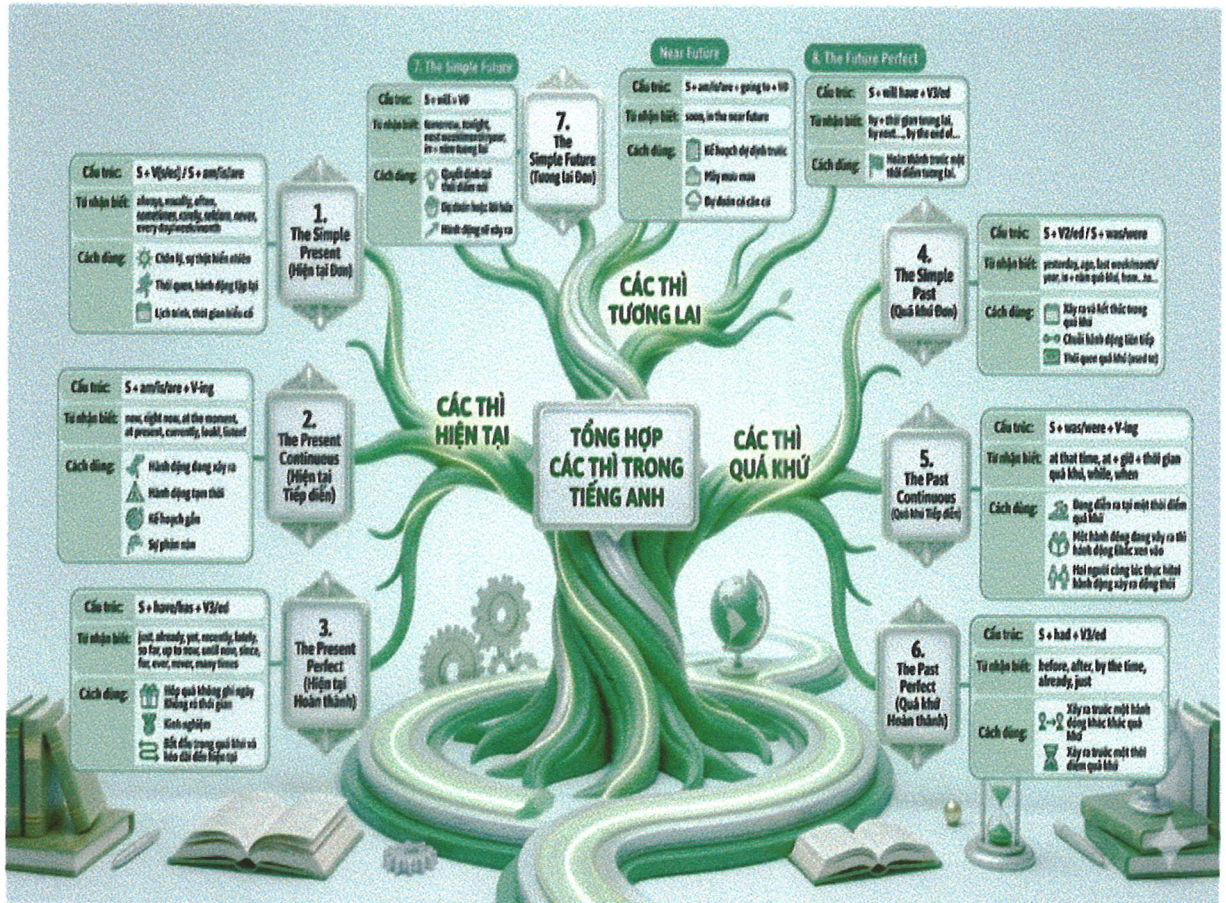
TỔNG HỢP CÁC THÌ TRONG TIẾNG ANH

CÁC THÌ HIỆN TẠI

CÁC THÌ TƯƠNG LAI

CÁC THÌ QUÁ KHỨ

1. The Simple Present (Hiện tại Đơn)
Cấu trúc: S + V(s/es) / S + am/is/are
Từ nhận biết: always, usually, often, sometimes, rarely, seldom, never, every day/week/month
Cách dùng: Chân lý, sự thật hiển nhiên; Thói quen, hành động lặp lại; Lịch trình, thời gian biểu cố

2. The Present Continuous (Hiện tại Tiếp diễn)
Cấu trúc: S + am/is/are + V-ing
Từ nhận biết: now, right now, at the moment, at present, currently, look!, listen!
Cách dùng: Hành động đang xảy ra; Hành động tạm thời; Kế hoạch gần; Sự phàn nàn

3. The Present Perfect (Hiện tại Hoàn thành)
Cấu trúc: S + have/has + V3/ed
Từ nhận biết: just, already, yet, recently, lately, so far, up to now, until now, since, for, ever, never, many times
Cách dùng: Hành động không ghi ngày không rõ thời gian; Kinh nghiệm; Bắt đầu trong quá khứ và kéo dài đến hiện tại

7. The Simple Future
7. The Simple Future (Tương lai Đơn)
Cấu trúc: S + will + V0
Từ nhận biết: tomorrow, tonight, next week/month/year, in + năm tương lai
Cách dùng: Quyết định tại thời điểm nói; Dự đoán hoặc lời hứa; Hành động sẽ xảy ra

Near Future
Cấu trúc: S + am/is/are + going to + V0
Từ nhận biết: soon, in the near future
Cách dùng: Kế hoạch dự định trước; Mây mưa mưa; Dự đoán có căn cứ

8. The Future Perfect
Cấu trúc: S + will have + V3/ed
Từ nhận biết: by + thời gian tương lai, by next..., by the end of...
Cách dùng: Hoàn thành trước một thời điểm tương lai.

4. The Simple Past (Quá khứ Đơn)
Cấu trúc: S + V2/ed / S + was/were
Từ nhận biết: yesterday, ago, last week/month/year, in + năm quá khứ, from...to...
Cách dùng: Xảy ra và kết thúc trong quá khứ; Chuỗi hành động liên tiếp; Thói quen quá khứ (used to)

5. The Past Continuous (Quá khứ Tiếp diễn)
Cấu trúc: S + was/were + V-ing
Từ nhận biết: at that time, at + giờ + thời gian quá khứ, while, when
Cách dùng: Đang diễn ra tại một thời điểm quá khứ; Một hành động đang xảy ra thì hành động khác xen vào; Hai người cùng lúc thực hiện hành động xảy ra đồng thời

6. The Past Perfect (Quá khứ Hoàn thành)
Cấu trúc: S + had + V3/ed
Từ nhận biết: before, after, by the time, already, just
Cách dùng: Xảy ra trước một hành động khác khác quá khứ; Xảy ra trước một thời điểm quá khứ